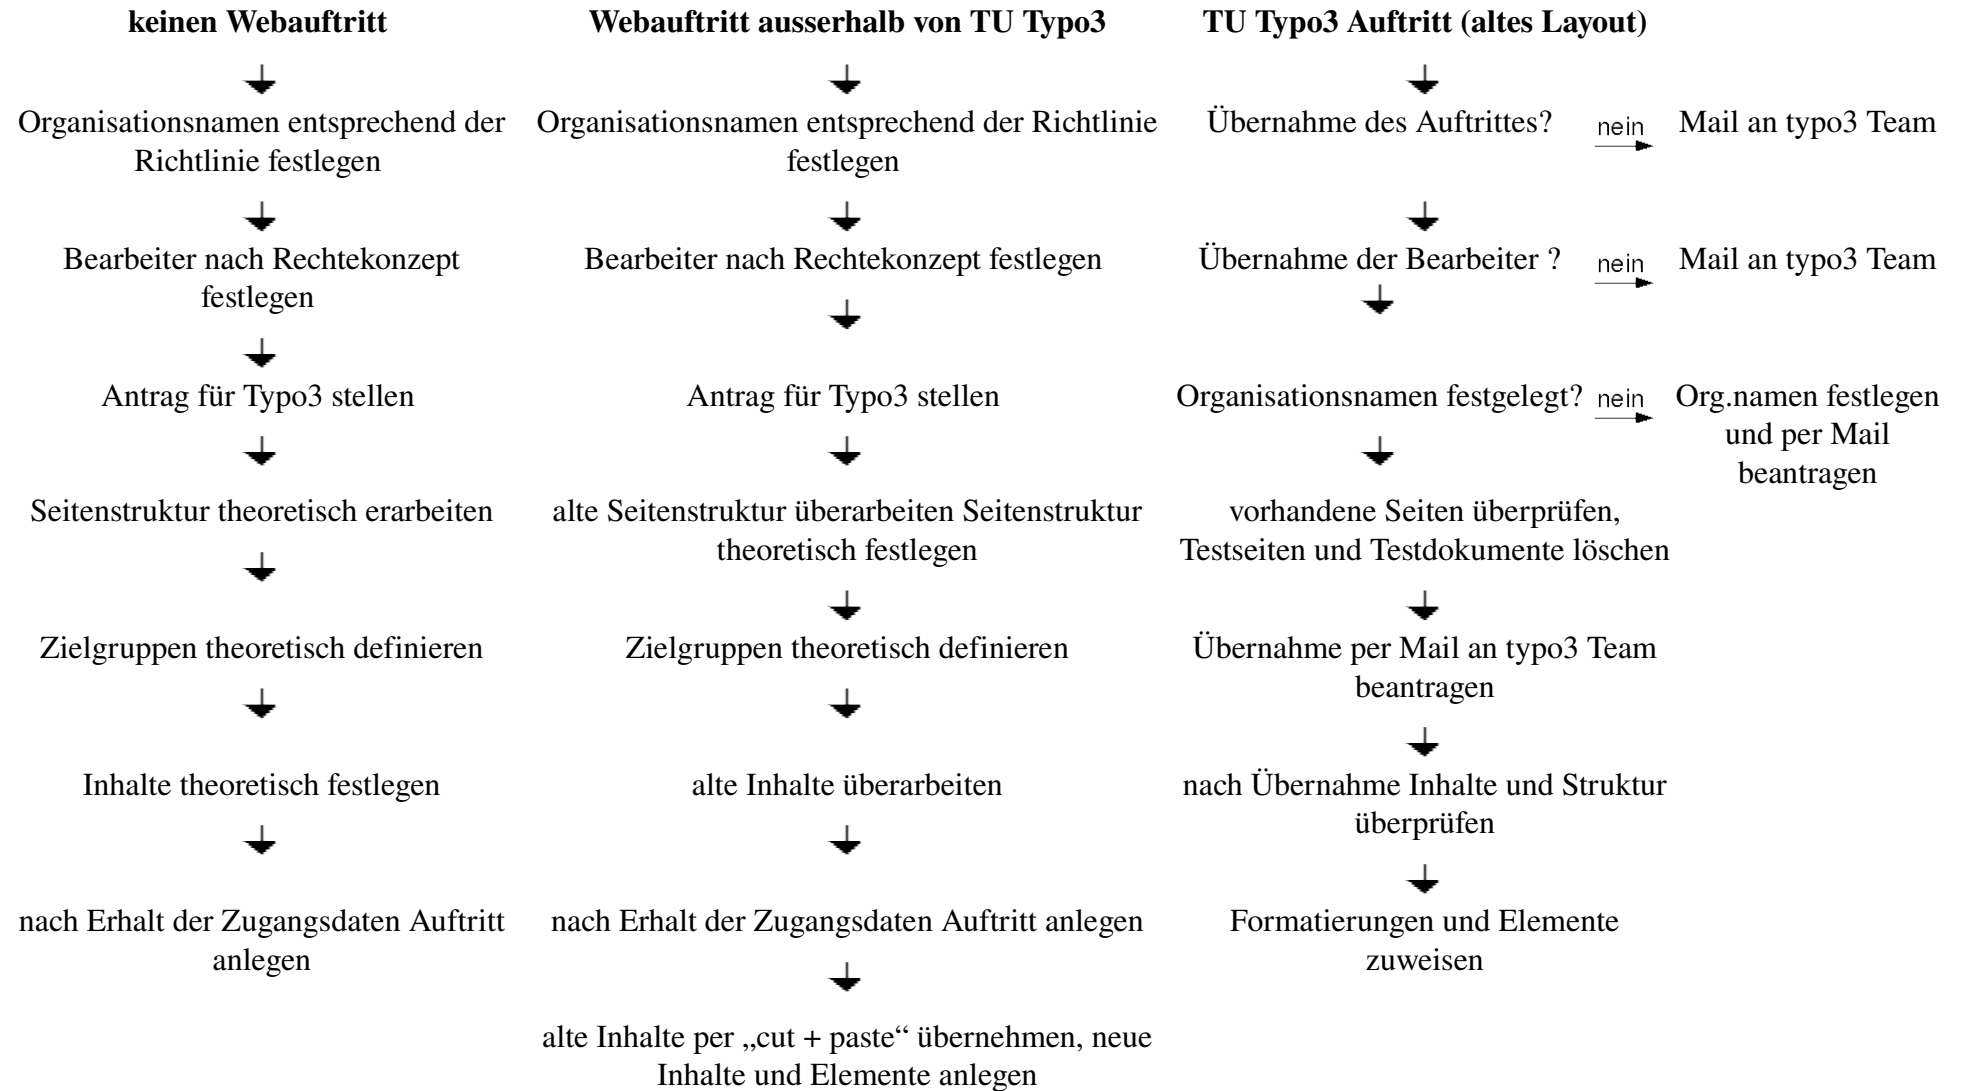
**keinen Webauftritt**

Organisationsnamen entsprechend der Richtlinie festlegen

Bearbeiter nach Rechtekonzept festlegen

Antrag für Typo3 stellen

Seitenstruktur theoretisch erarbeiten

Zielgruppen theoretisch definieren

Inhalte theoretisch festlegen

nach Erhalt der Zugangsdaten Auftritt anlegen

**Webauftritt ausserhalb von TU Typo3**

Organisationsnamen entsprechend der Richtlinie festlegen

Bearbeiter nach Rechtekonzept festlegen

Antrag für Typo3 stellen

alte Seitenstruktur überarbeiten Seitenstruktur theoretisch festlegen

Zielgruppen theoretisch definieren

alte Inhalte überarbeiten

nach Erhalt der Zugangsdaten Auftritt anlegen

alte Inhalte per „cut + paste“ übernehmen, neue Inhalte und Elemente anlegen

**TU Typo3 Auftritt (altes Layout)**

Übernahme des Auftrittes? nein Mail an typo3 Team

Übernahme der Bearbeiter ? nein Mail an typo3 Team

Organisationsnamen festgelegt? nein Org.namen festlegen und per Mail beantragen

vorhandene Seiten überprüfen, Testseiten und Testdokumente löschen

Übernahme per Mail an typo3 Team beantragen

nach Übernahme Inhalte und Struktur überprüfen

Formatierungen und Elemente zuweisen